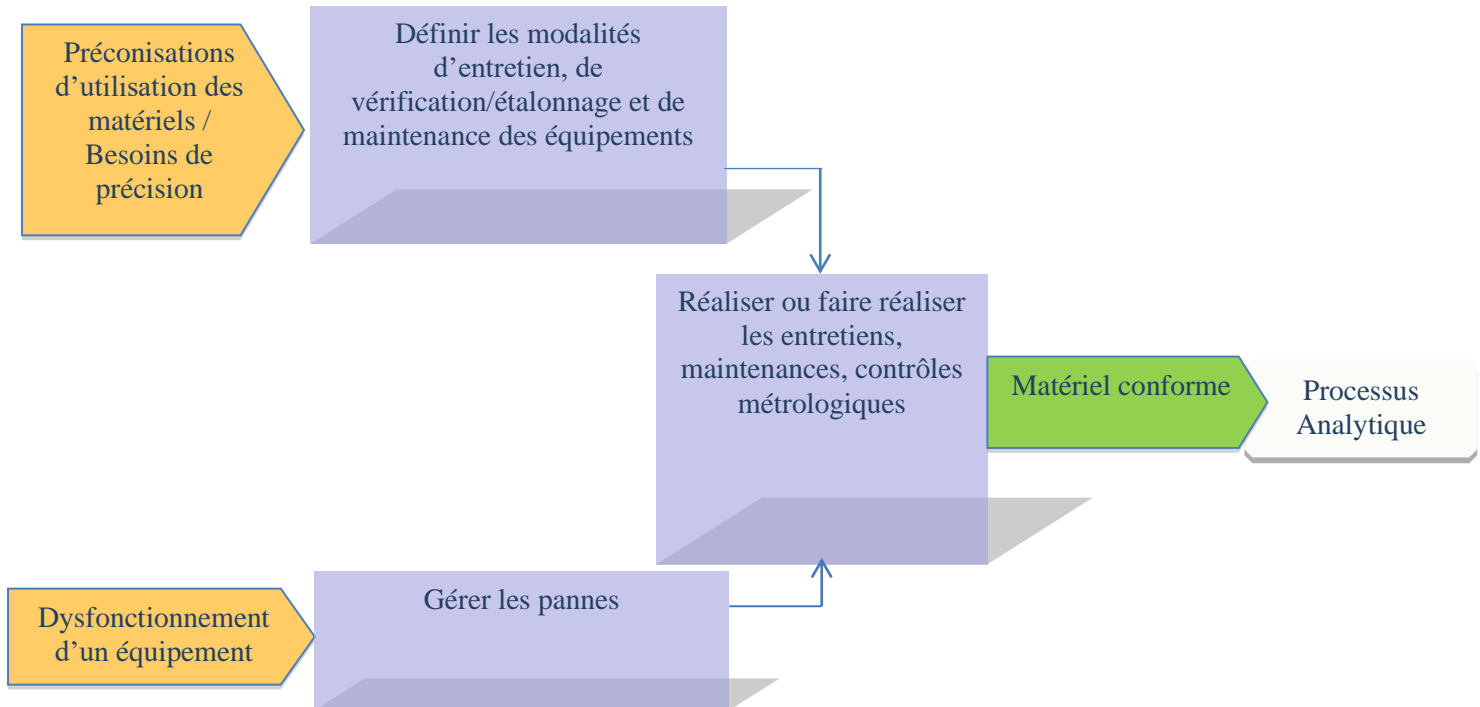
Préconisations d’utilisation des matériels / Besoins de précision

Définir les modalités d’entretien, de vérification/étalonnage et de maintenance des équipements

Réaliser ou faire réaliser les entretiens, maintenances, contrôles métrologiques

Matériel conforme

Processus Analytique

Dysfonctionnement d’un équipement

Gérer les pannes